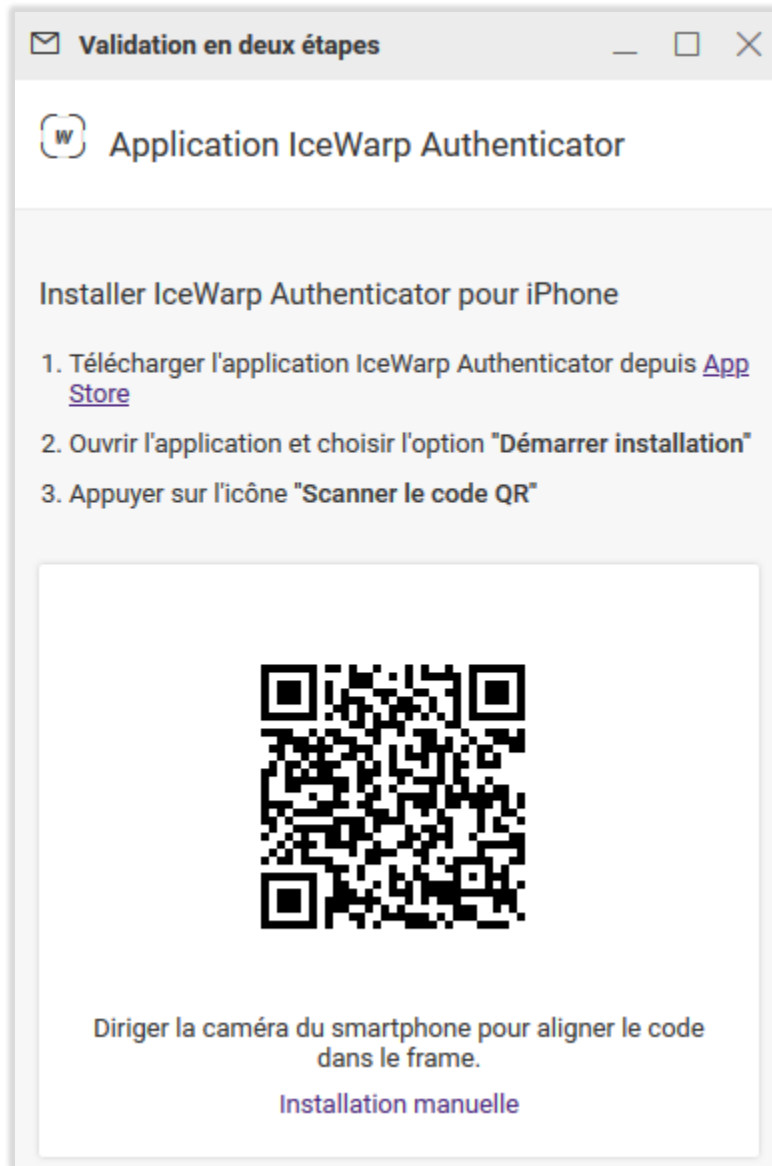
Validation en deux étapes

W

Application IceWarp Authenticator

Installer IceWarp Authenticator pour iPhone

1. Télécharger l'application IceWarp Authenticator depuis App Store
2. Ouvrir l'application et choisir l'option "Démarrer installation"
3. Appuyer sur l'icône "Scanner le code QR"

Diriger la caméra du smartphone pour aligner le code dans le frame.

Installation manuelle